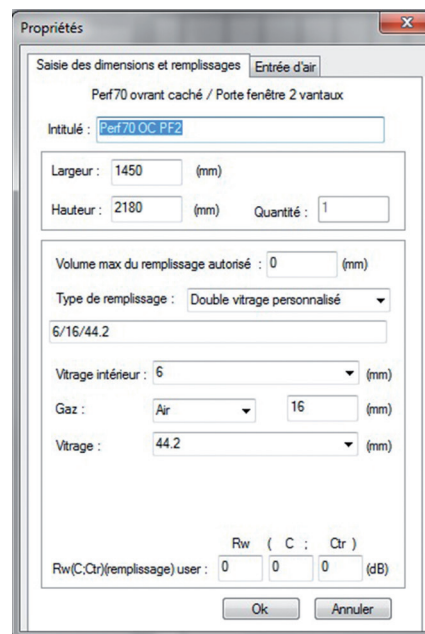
Propriétés

Saisie des dimensions et remplissages | Entrée d'air

Perf70 ovrant caché / Porte fenêtre 2 vantaux

Intitulé : Perf70 OC PF2

Largeur : 1450 (mm)

Hauteur : 2180 (mm) Quantité : 1

Volume max du remplissage autorisé : 0 (mm)

Type de remplissage : Double vitrage personnalisé

6/16/44.2

Vitrage intérieur : 6 (mm)

Gaz : Air 16 (mm)

Vitrage : 44.2 (mm)

Rw ( C ; Ctr )

Rw(C;Ctr)(remplissage) user : 0 0 0 (dB)

Ok Annuler